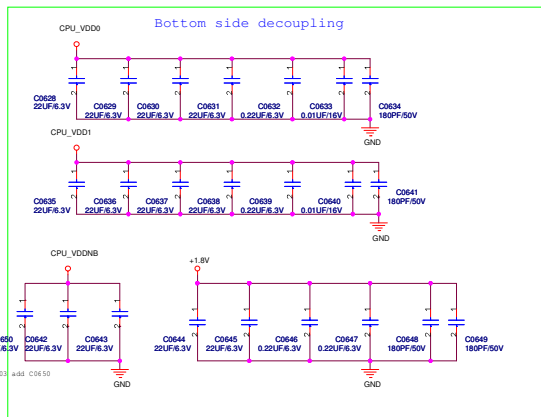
Bottom side decoupling

CPU_VDD0

C0628 22UF/6.3V
C0629 22UF/6.3V
C0630 22UF/6.3V
C0631 22UF/6.3V
C0632 0.22UF/6.3V
C0633 0.01UF/16V
C0634 180PF/50V
GND

CPU_VDD1

C0635 22UF/6.3V
C0636 22UF/6.3V
C0637 22UF/6.3V
C0638 22UF/6.3V
C0639 0.22UF/6.3V
C0640 0.01UF/16V
C0641 180PF/50V
GND

CPU_VDDNB

650 /6.3V
C0642 22UF/6.3V
C0643 22UF/6.3V
GND
03 add C0650

+1.8V

C0644 22UF/6.3V
C0645 22UF/6.3V
C0646 0.22UF/6.3V
C0647 0.22UF/6.3V
C0648 180PF/50V
C0649 180PF/50V
GND